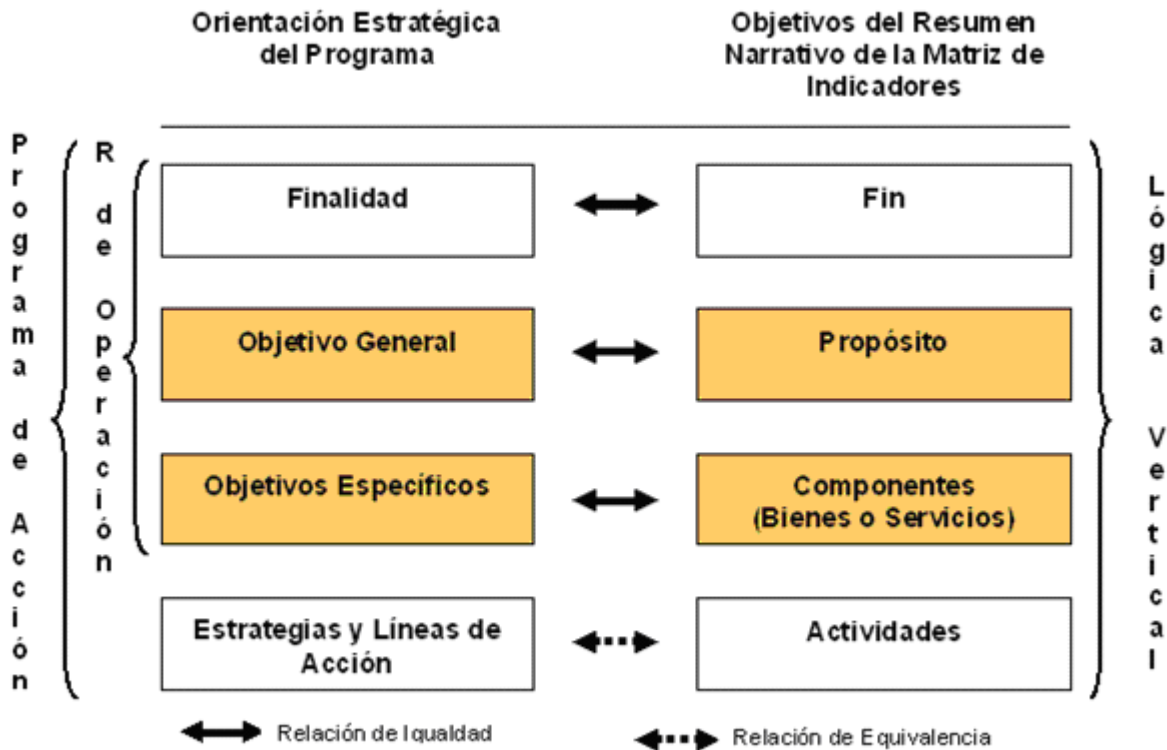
Orientación Estratégica del Programa

Objetivos del Resumen Narrativo de la Matriz de Indicadores

Programa de Acción

R de Operación

Finalidad

Fin

Objetivo General

Propósito

Objetivos Específicos

Componentes (Bienes o Servicios)

Estrategias y Líneas de Acción

Actividades

Lógica Vertical

Relación de Iqualdad

Relación de Equivalencia